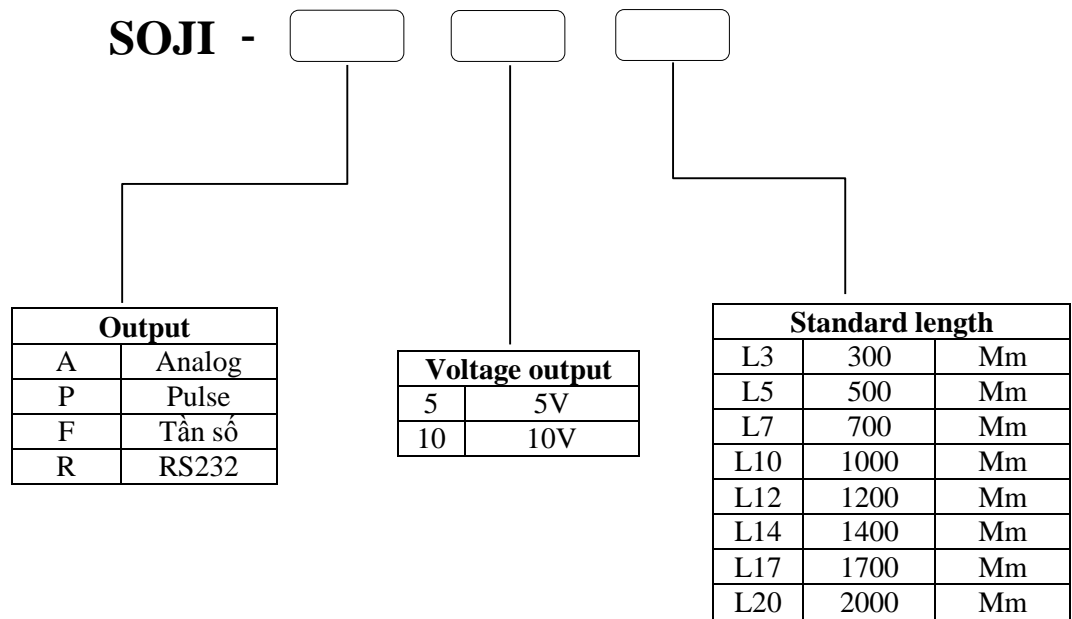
SOJI -

| Output | |
|---|---|
| A | Analog |
| P | Pulse |
| F | Tần số |
| R | RS232 |

| Voltage output | |
|---|---|
| 5 | 5V |
| 10 | 10V |

| Standard length | | |
|---|---|---|
| L3 | 300 | Mm |
| L5 | 500 | Mm |
| L7 | 700 | Mm |
| L10 | 1000 | Mm |
| L12 | 1200 | Mm |
| L14 | 1400 | Mm |
| L17 | 1700 | Mm |
| L20 | 2000 | Mm |